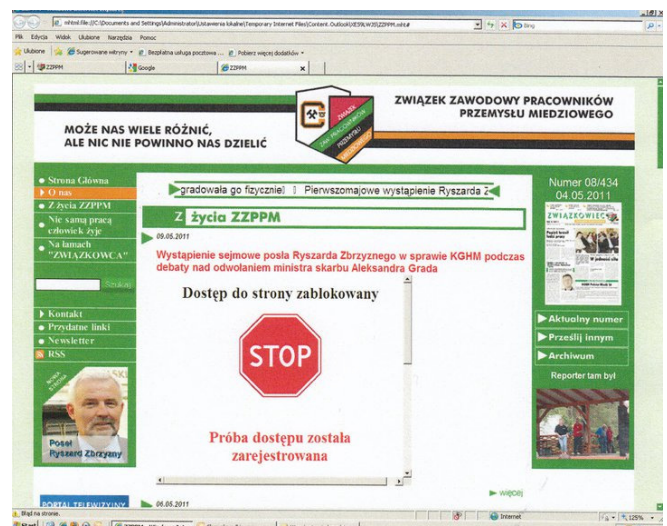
mhtml:file://C:\Documents and Settings\Administrator\Ustawienia lokalne\Temporary Internet Files\Content.Outlook\JE59LW35\ZZPPM.mht#

Bing

Plik Edycja Widok Ulubione Narzędzia Pomoc

Ulubione Sugerowane witryny Bezpłatna usługa pocztowa ... Pobierz więcej dodatków

ZZPPM Google ZZPPM

ZWIĄZEK ZAWODOWY PRACOWNIKÓW PRZEMYSŁU MIEDZIOWEGO

MOŻE NAS WIELE RÓŻNIĆ, ALE NIC NIE POWINNO NAS DZIELIĆ

• Strona Główna
• O nas
• Z życia ZZPPM
• Nie samą pracą człowiek żyje
• Na łamach "ZWIĄZKOWCA"

Szukaj

• Kontakt
• Przydatne linki
• Newsletter
• RSS

Poseł Ryszard Zbrzyzny

gradowała go fizycznie! Pierwszomajowe wystąpienie Ryszarda Z

Z życia ZZPPM

09.05.2011

Wystąpienie sejmowe posła Ryszarda Zbrzyznego w sprawie KGHM podczas debaty nad odwołaniem ministra skarbu Aleksandra Grada

Dostęp do strony zablokowany

STOP

Próba dostępu została zarejestrowana

Numer 08/434
04.05.2011

ZWIĄZKOWIEC

Aktualny numer
Prześlij innym
Archiwum

Reporter tam był

więcej

PORTAL TELEWIZYJNY

06.05.2011

Błąd na stronie.

Start

Internet

125%